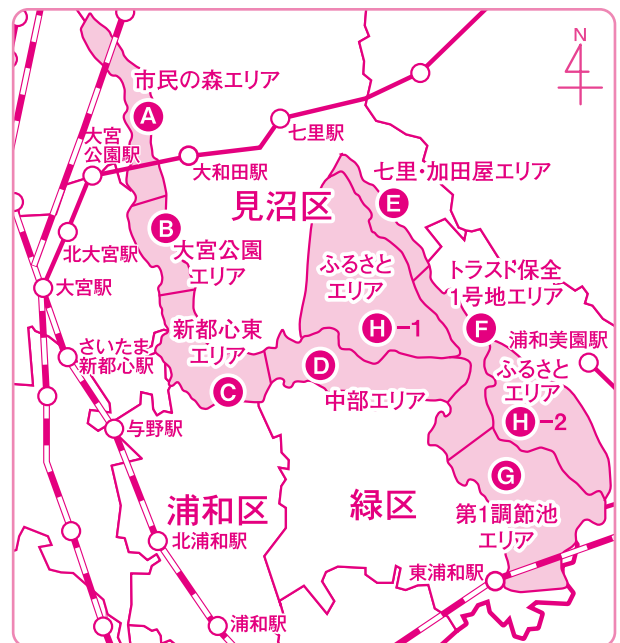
N

市民の森エリア
A
大宮公園駅
七里駅
大和田駅
七里・加田屋エリア
E
見沼区
B
大宮公園エリア
北大宮駅
大宮駅
ふるさとエリア
H −1
トラスト保全1号地エリア
F
浦和美園駅
新都心東エリア
さいたま新都心駅
D
中部エリア
C
ふるさとエリア
H −2
与野駅
G
浦和区
緑区
第1調節池エリア
北浦和駅
東浦和駅
浦和駅